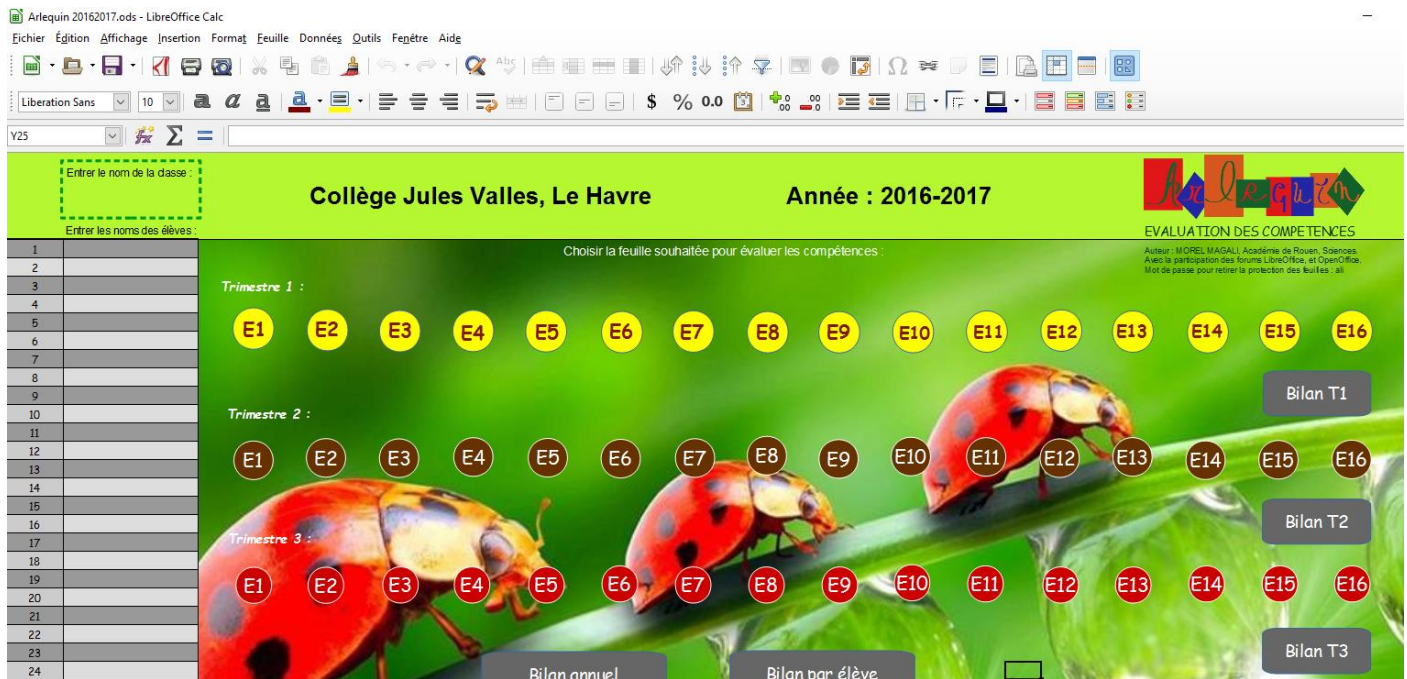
Arlequin 20162017.ods - LibreOffice Calc

Fichier Édition Affichage Insertion Format Feuille Données Outils Fenêtre Aide

Liberation Sans 10

$ % 0.0

Y25

Entrer le nom de la classe :

Collège Jules Valles, Le Havre

Année : 2016-2017

Arlequin

EVALUATION DES COMPETENCES

Entrer les noms des élèves :

Choisir la feuille souhaitée pour évaluer les compétences :

Auteur : MOREL MAGALI, Académie de Rouen, Sciences. Avec la participation des forums LibreOffice, et OpenOffice. Mot de passe pour retirer la protection des feuilles : ali

1
2
3
4
5
6
7
8
9
10
11
12
13
14
15
16
17
18
19
20
21
22
23
24

Trimestre 1 :

E1 E2 E3 E4 E5 E6 E7 E8 E9 E10 E11 E12 E13 E14 E15 E16

Bilan T1

Trimestre 2 :

E1 E2 E3 E4 E5 E6 E7 E8 E9 E10 E11 E12 E13 E14 E15 E16

Bilan T2

Trimestre 3 :

E1 E2 E3 E4 E5 E6 E7 E8 E9 E10 E11 E12 E13 E14 E15 E16

Bilan T3

Bilan annuel

Bilan par élève